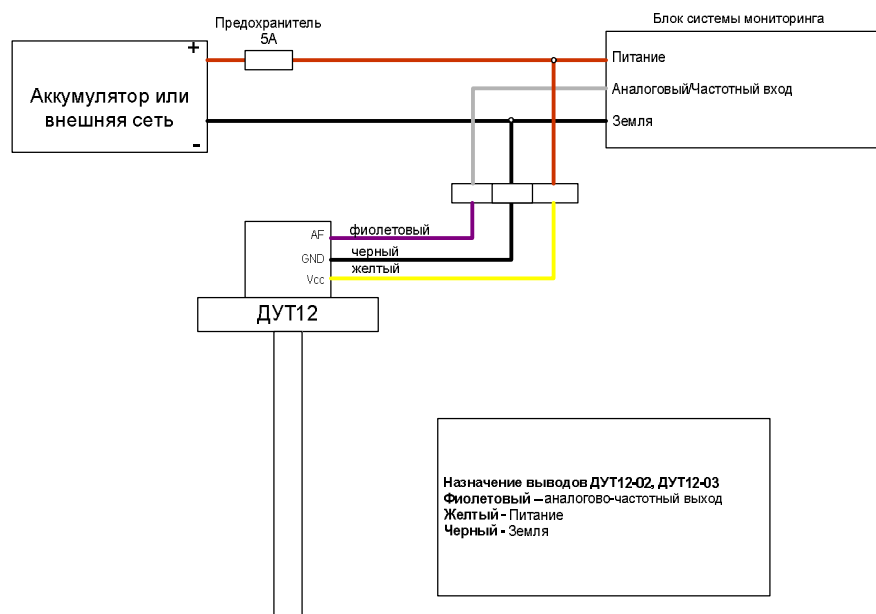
Предохранитель 5А

Блок системы мониторинга

Аккумулятор или внешняя сеть

+

-

Питание

Аналоговый/Частотный вход

Земля

AF

GND

Vcc

фиолетовый

черный

желтый

ДУТ12

Назначение выводов ДУТ12-02, ДУТ12-03
Фиолетовый – аналогово-частотный выход
Желтый - Питание
Черный - Земля